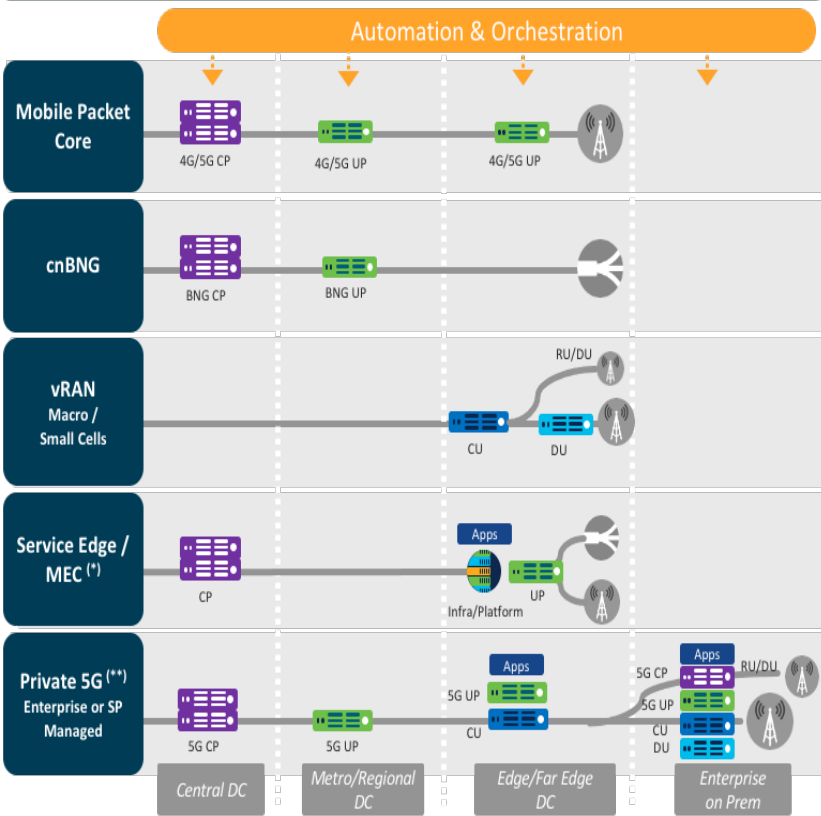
Automation & Orchestration

Mobile Packet Core

4G/5G CP

4G/5G UP

4G/5G UP

cnBNG

BNG CP

BNG UP

vRAN
Macro / Small Cells

RU/DU

CU

DU

Service Edge / MEC (*)

CP

Apps

Infra/Platform

UP

Private 5G (**)
Enterprise or SP Managed

5G CP

5G UP

Apps

5G UP

CU

Apps

5G CP

RU/DU

5G UP

CU

DU

Central DC

Metro/Regional DC

Edge/Far Edge DC

Enterprise on Prem